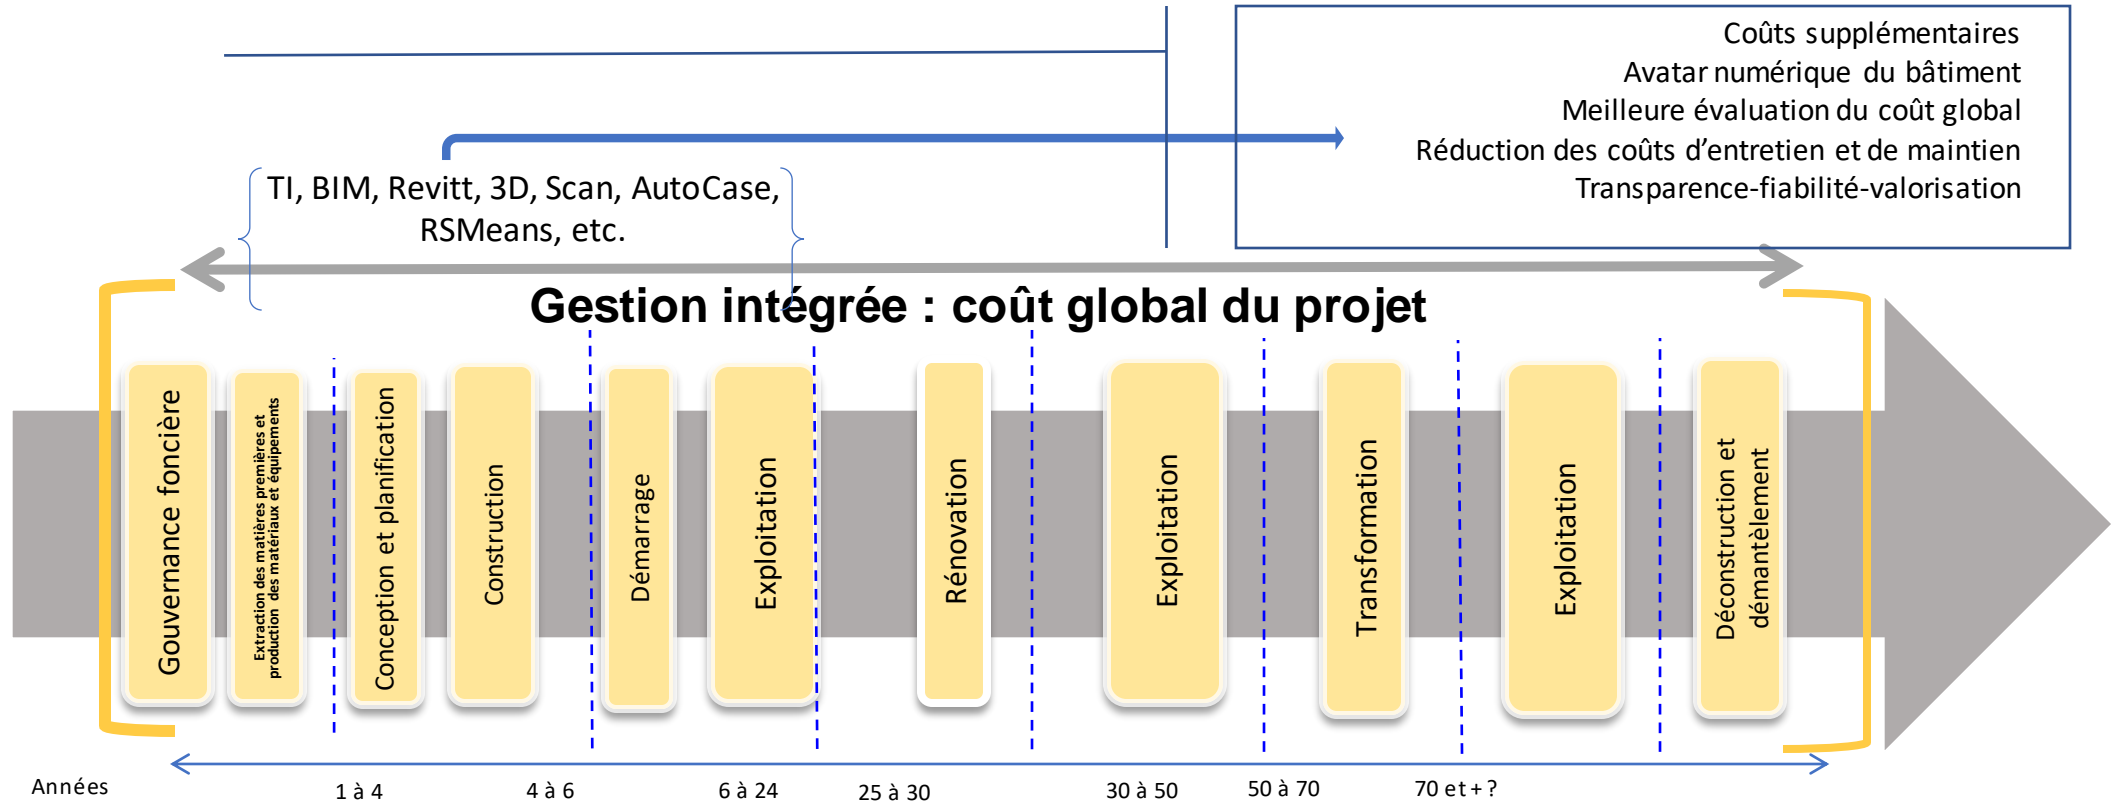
Coûts supplémentaires
Avatar numérique du bâtiment
Meilleure évaluation du coût global
Réduction des coûts d'entretien et de maintien
Transparence-fiabilité-valorisation

TI, BIM, Revitt, 3D, Scan, AutoCase, RSMeans, etc.

Gestion intégrée : coût global du projet

Gouvernance foncière

Extraction des matières premières et production des matériaux et équipements

Conception et planification

Construction

Démarrage

Exploitation

Rénovation

Exploitation

Transformation

Exploitation

Déconstruction et démantèlement

Années 1 à 4 4 à 6 6 à 24 25 à 30 30 à 50 50 à 70 70 et + ?